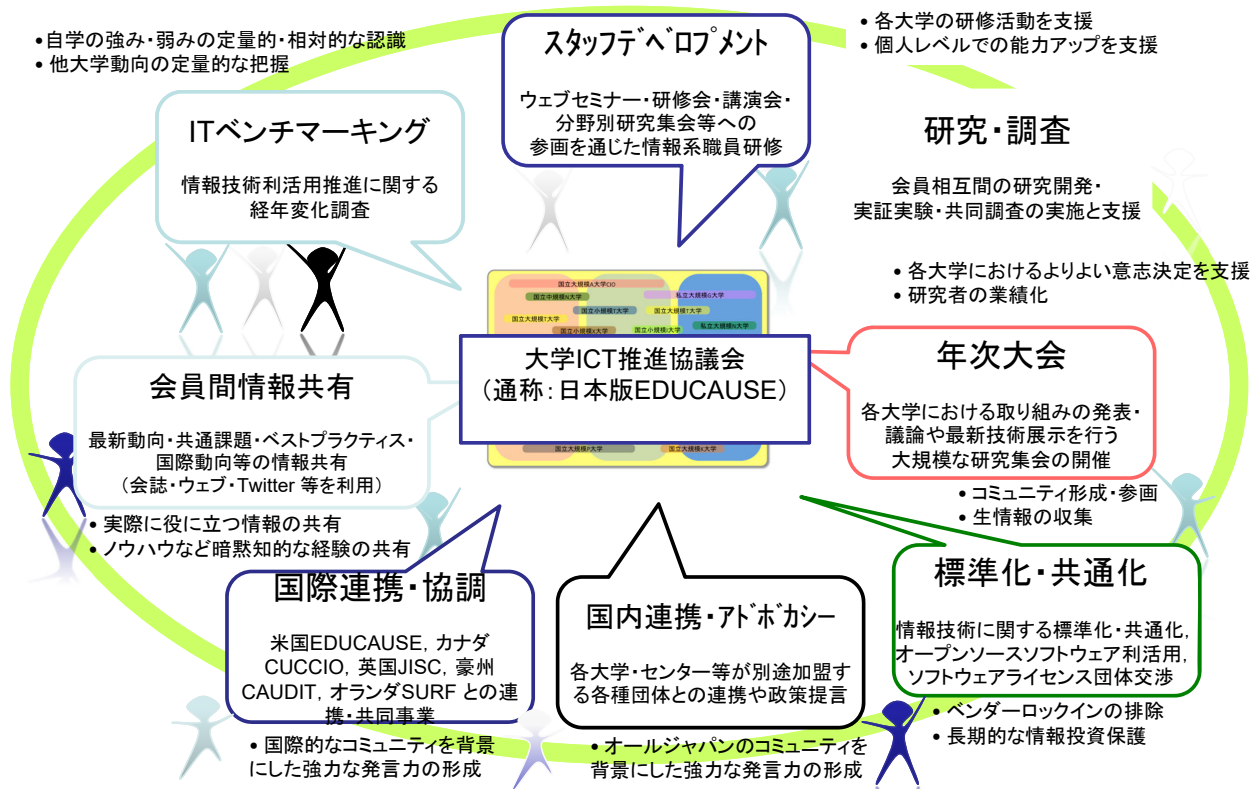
•自学の強み・弱みの定量的・相対的な認識
• 他大学動向の定量的な把握

ITベンチマーキング

情報技術利活用推進に関する経年変化調査

スタッフデベロプメント

ウェブセミナー・研修会・講演会・分野別研究集会等への参画を通じた情報系職員研修

• 各大学の研修活動を支援
• 個人レベルでの能力アップを支援

研究・調査

会員相互間の研究開発・実証実験・共同調査の実施と支援

• 各大学におけるよりよい意志決定を支援
• 研究者の業績化

国立大規模A大学CIO
国立中規模N大学
私立大規模G大学
国立小規模T大学
国立大規模T大学
国立小規模K大学
国立小規模N大学
私立大規模M大学
国立大規模P大学
国立大規模K大学

大学ICT推進協議会
（通称：日本版EDUCAUSE）

年次大会

各大学における取り組みの発表・議論や最新技術展示を行う大規模な研究集会の開催

• コミュニティ形成・参画
• 生情報の収集

会員間情報共有

最新動向・共通課題・ベストプラクティス・国際動向等の情報共有（会誌・ウェブ・Twitter 等を利用）

• 実際に役に立つ情報の共有
• ノウハウなど暗黙知的な経験の共有

国際連携・協調

米国EDUCAUSE, カナダCUCCIO, 英国JISC, 豪州CAUDIT, オランダSURF との連携・共同事業

• 国際的なコミュニティを背景にした強力な発言力の形成

国内連携・アドボカシー

各大学・センター等が別途加盟する各種団体との連携や政策提言

• オールジャパンのコミュニティを背景にした強力な発言力の形成

標準化・共通化

情報技術に関する標準化・共通化, オープンソースソフトウェア利活用, ソフトウェアライセンス団体交渉

• ベンダーロックインの排除
• 長期的な情報投資保護